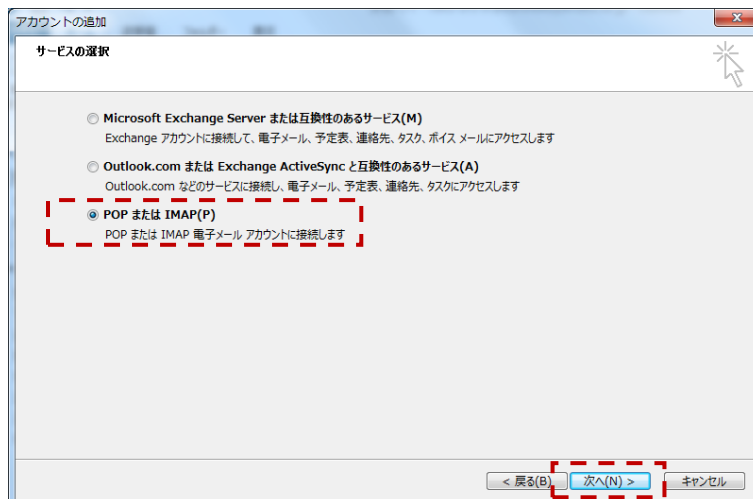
アカウントの追加

サービスの選択

Microsoft Exchange Server または互換性のあるサービス(M)
Exchange アカウントに接続して、電子メール、予定表、連絡先、タスク、ボイス メールにアクセスします

Outlook.com または Exchange ActiveSync と互換性のあるサービス(A)
Outlook.com などのサービスに接続し、電子メール、予定表、連絡先、タスクにアクセスします

POP または IMAP(P)
POP または IMAP 電子メール アカウントに接続します

< 戻る(B)
次へ(N) >
キャンセル